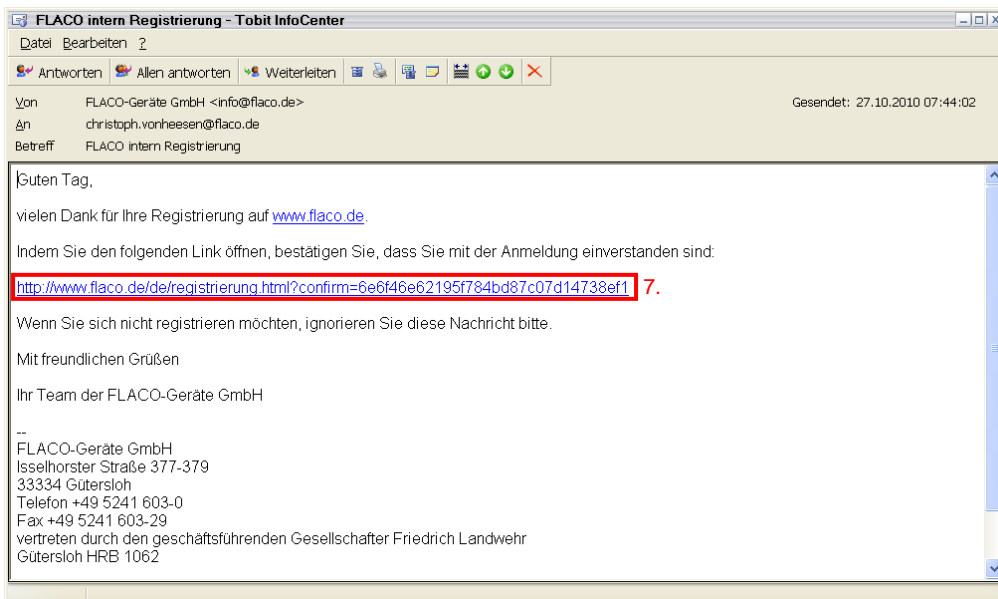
FLACO intern Registrierung - Tobit InfoCenter

Datei Bearbeiten ?

Antworten Allen antworten Weiterleiten

Von FLACO-Geräte GmbH <info@flaco.de>
An christoph.vonheesen@flaco.de
Betreff FLACO intern Registrierung

Gesendet: 27.10.2010 07:44:02

Guten Tag,

vielen Dank für Ihre Registrierung auf www.flaco.de.

Indem Sie den folgenden Link öffnen, bestätigen Sie, dass Sie mit der Anmeldung einverstanden sind:

http://www.flaco.de/de/registrierung.html?confirm=6e6f46e62195f784bd87c07d14738ef1 7.

Wenn Sie sich nicht registrieren möchten, ignorieren Sie diese Nachricht bitte.

Mit freundlichen Grüßen

Ihr Team der FLACO-Geräte GmbH

--
FLACO-Geräte GmbH
Isselhorster Straße 377-379
33334 Gütersloh
Telefon +49 5241 603-0
Fax +49 5241 603-29
vertreten durch den geschäftsführenden Gesellschafter Friedrich Landwehr
Gütersloh HRB 1062